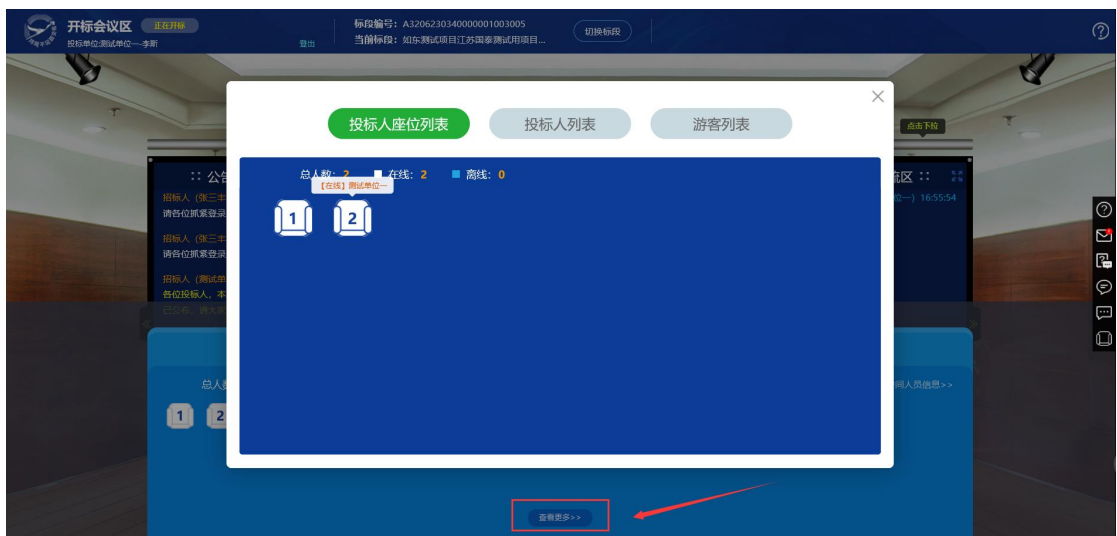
开标会议区 正在开标
投标单位:测试单位一--李新
登出
标段编号:A3206230340000001003005
当前标段:如东测试项目江苏国泰测试用项目...
切换标段

投标人座位列表
投标人列表
游客列表

总人数:2 在线:2 离线:0
【在线】测试单位一
1
2

:: 公告
招标人(张三丰
请各位抓紧登录
招标人(张三丰
请各位抓紧登录
招标人(测试单
各位投标人,本
已公布,请大家

点击下拉
区 ::
位一) 16:55:54

总人数
1
2
同人员信息>>

查看更多>>